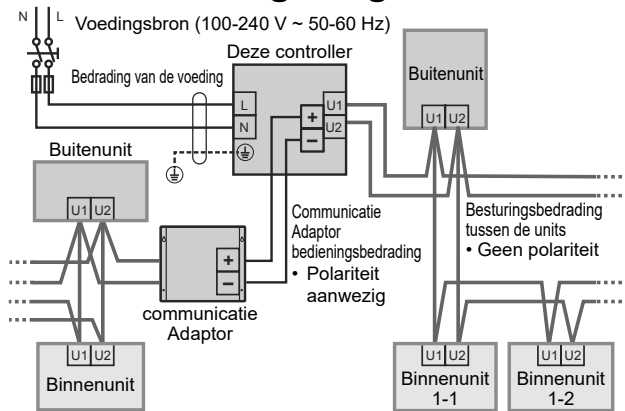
N L Voedingsbron (100-240 V ~ 50-60 Hz)

Deze controller

Bedrading van de voeding

L
N
U1
U2
+
−

Buitenunit
U1 U2

Buitenunit
U1 U2

Communicatie Adaptor bedieningsbedrading
• Polariteit aanwezig

Besturingsbedrading tussen de units
• Geen polariteit

+
−
communicatie Adaptor

U1 U2
Binnenunit

U1 U2
Binnenunit 1-1

U1 U2
Binnenunit 1-2